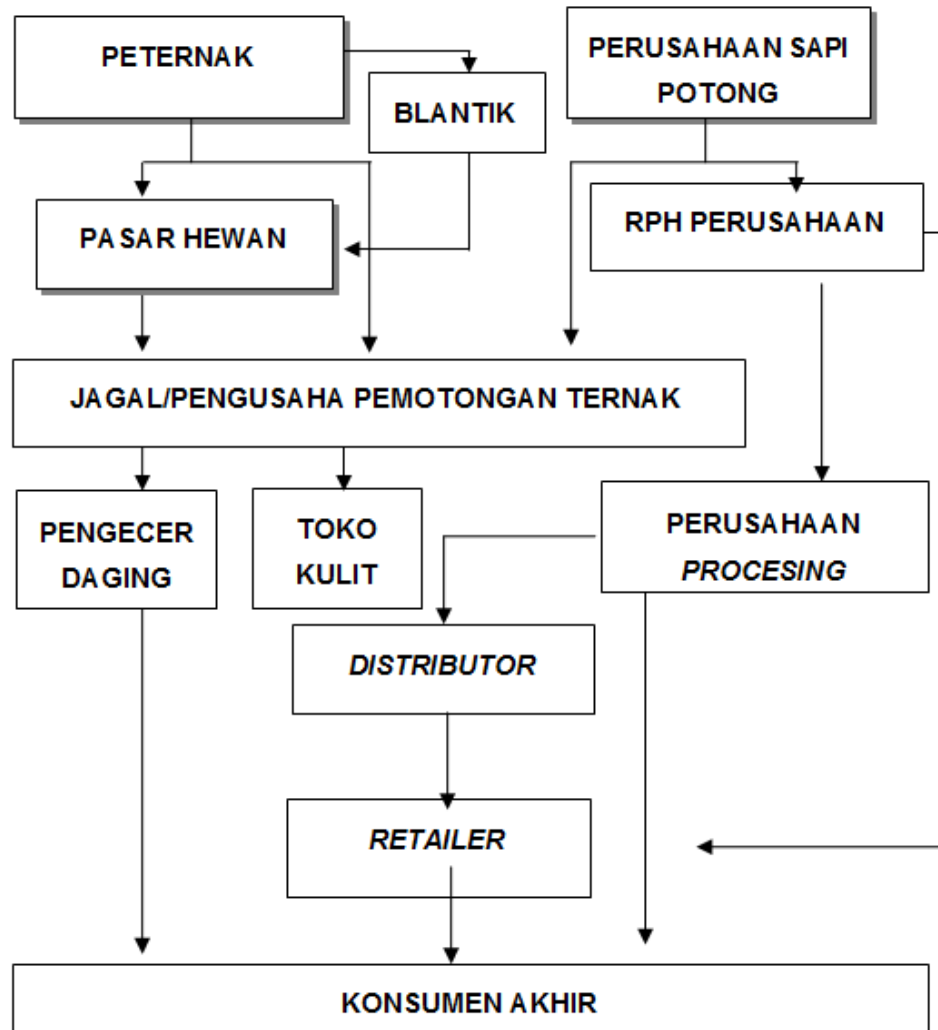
PETERNAK

BLANTIK

PERUSAHAAN SAPI POTONG

PASAR HEWAN

RPH PERUSAHAAN

JAGAL/PENGUSAHA PEMOTONGAN TERNAK

PENGECER DAGING

TOKO KULIT

PERUSAHAAN *PROCESING*

*DISTRIBUTOR*

*RETAILER*

KONSUMEN AKHIR